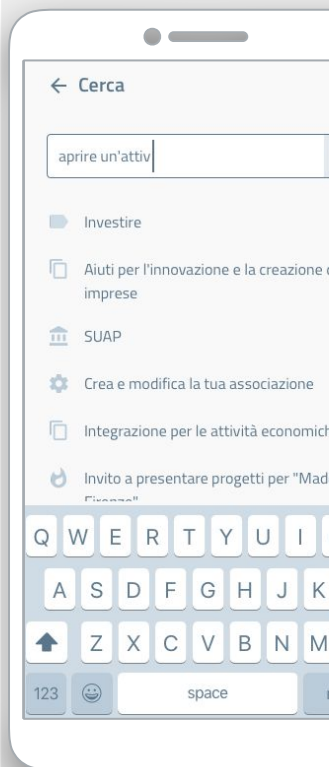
← Cerca

aprire un'attiv

Investire

Aiuti per l'innovazione e la creazione d imprese

SUAP

Crea e modifica la tua associazione

Integrazione per le attività economich

Invito a presentare progetti per "Mad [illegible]

Q W E R T Y U I
A S D F G H J K
Z X C V B N M
123 space